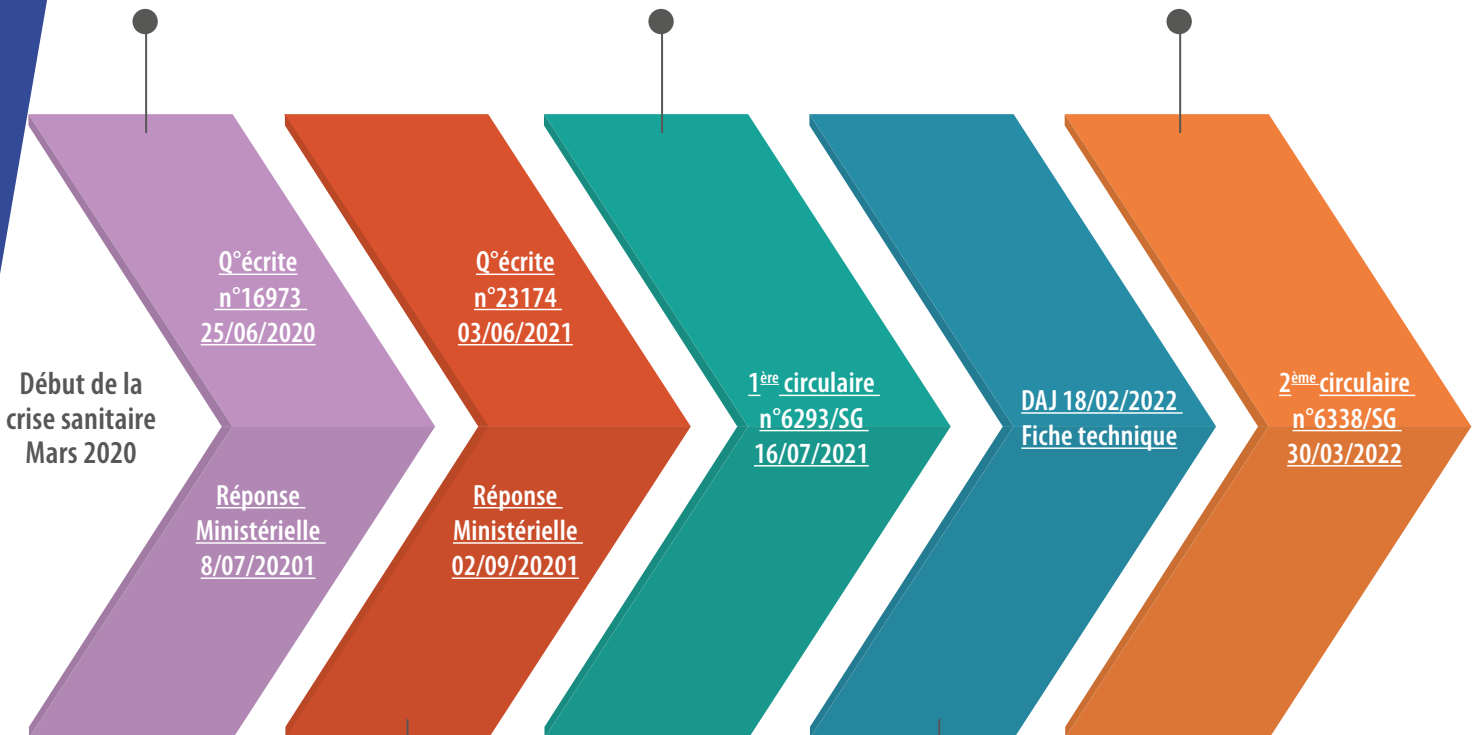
Début de la crise sanitaire Mars 2020

Q°écrite n°16973 25/06/2020

Réponse Ministérielle 8/07/20201

Q°écrite n°23174 03/06/2021

Réponse Ministérielle 02/09/20201

1$^{ère}$ circulaire n°6293/SG 16/07/2021

DAJ 18/02/2022 Fiche technique

2$^{ème}$ circulaire n°6338/SG 30/03/2022